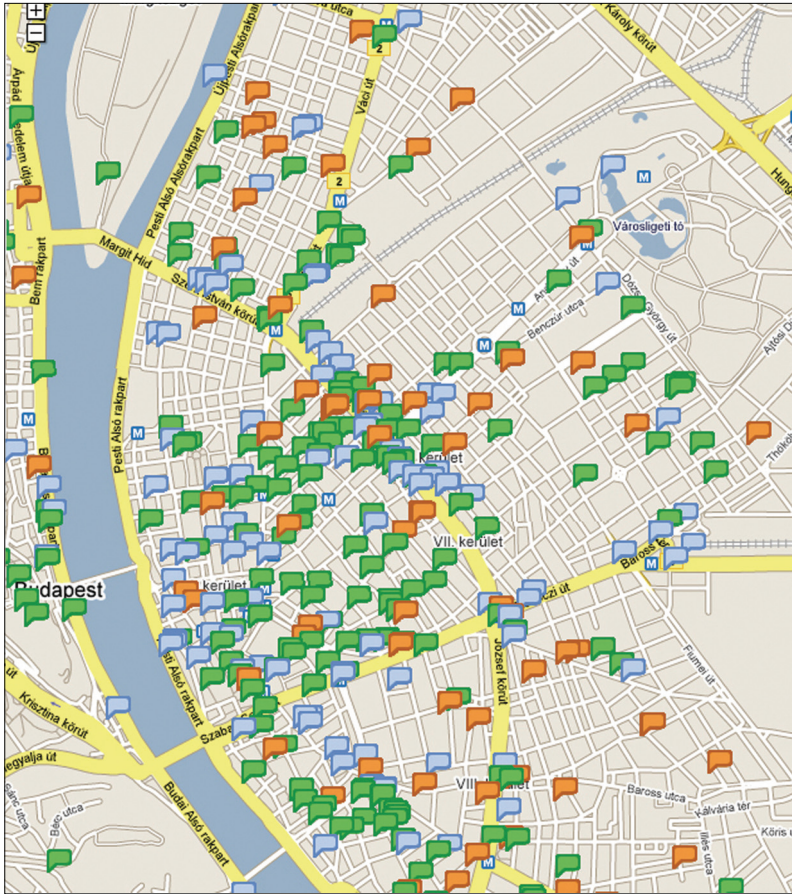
+
−
Károly körút
Váci utca
Újpesti Alsórakpart
Pesti Alsó Alsórakpart
Árpád fejedelem útja
Margit Híd
Szent István körút
Bem rakpart
2
M
Hung
Városligeti tó
Andrássy út
Dózsa György út
Benczúr utca
Ajtósi Dürer sor
M
M
M
Pesti Alsó rakpart
M
Thököly út
kerület
VII. kerület
Budapest
kerület
Baross tér
M
Rákóczi út
József körút
Fiumei út
Budai Alsó rakpart
Szabad
Krisztina körút
Hegyalja út
Budai Alsó rakpart
VIII. kerület
Baross utca
Kálvária tér
Illés utca
Kőris ut
Bérc utca
Sánc utca